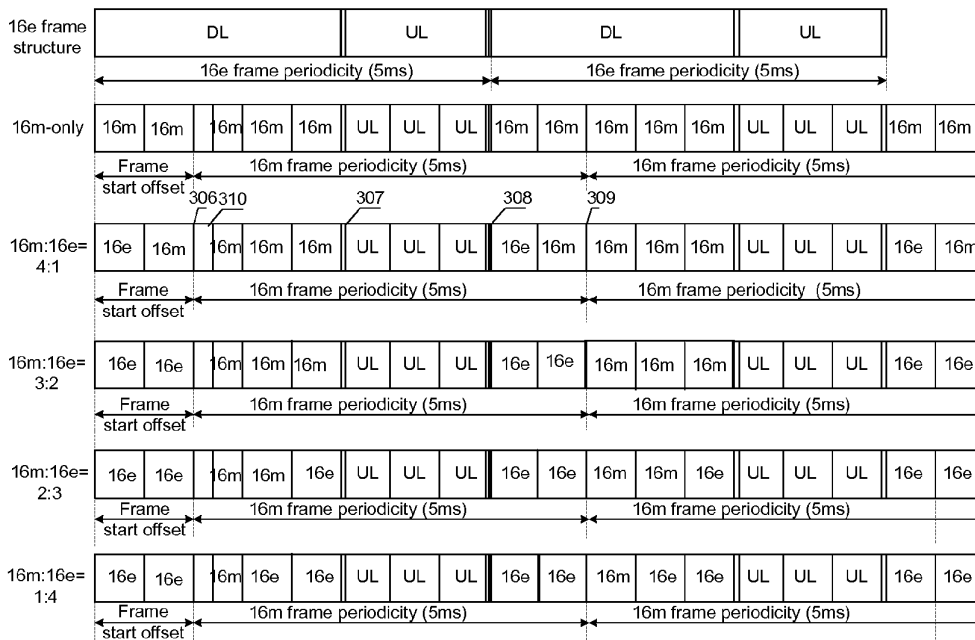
16e frame structure

| DL | UL | DL | UL |
|---|---|---|---|

16e frame periodicity (5ms)
16e frame periodicity (5ms)

16m-only

| 16m | 16m | 16m | 16m | 16m | UL | UL | UL | 16m | 16m | 16m | 16m | 16m | UL | UL | UL | 16m | 16m |
|---|---|---|---|---|---|---|---|---|---|---|---|---|---|---|---|---|---|

Frame start offset
16m frame periodicity (5ms)
16m frame periodicity (5ms)

306 310 307 308 309

16m:16e= 4:1

| 16e | 16m | 16m | 16m | 16m | UL | UL | UL | 16e | 16m | 16m | 16m | 16m | UL | UL | UL | 16e | 16m |
|---|---|---|---|---|---|---|---|---|---|---|---|---|---|---|---|---|---|

Frame start offset
16m frame periodicity (5ms)
16m frame periodicity (5ms)

16m:16e= 3:2

| 16e | 16e | 16m | 16m | 16m | UL | UL | UL | 16e | 16e | 16m | 16m | 16m | UL | UL | UL | 16e | 16e |
|---|---|---|---|---|---|---|---|---|---|---|---|---|---|---|---|---|---|

Frame start offset
16m frame periodicity (5ms)
16m frame periodicity (5ms)

16m:16e= 2:3

| 16e | 16e | 16m | 16m | 16e | UL | UL | UL | 16e | 16e | 16m | 16m | 16e | UL | UL | UL | 16e | 16e |
|---|---|---|---|---|---|---|---|---|---|---|---|---|---|---|---|---|---|

Frame start offset
16m frame periodicity (5ms)
16m frame periodicity (5ms)

16m:16e= 1:4

| 16e | 16e | 16m | 16e | 16e | UL | UL | UL | 16e | 16e | 16m | 16e | 16e | UL | UL | UL | 16e | 16e |
|---|---|---|---|---|---|---|---|---|---|---|---|---|---|---|---|---|---|

Frame start offset
16m frame periodicity (5ms)
16m frame periodicity (5ms)